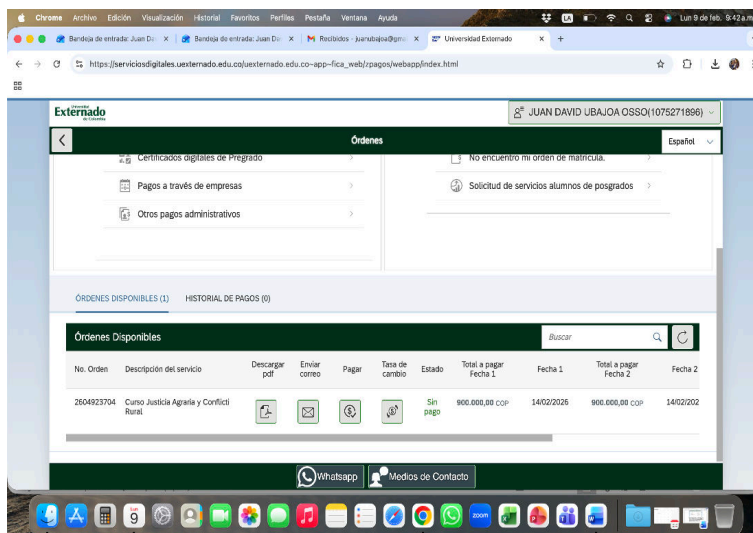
Chrome Archivo Edición Visualización Historial Favoritos Perfiles Pestaña Ventana Ayuda

Lun 9 de feb. 9:42 a.m.

Bandeja de entrada: Juan Da ×
Bandeja de entrada: Juan Da ×
Recibidos - juanubajoa@gm ×
Universidad Externado ×
+

https://serviciosdigitales.uexternado.edu.co/uexternado.edu.co~app~fica_web/zpagos/webapp/index.html

Universidad Externado de Colombia

JUAN DAVID UBAJOA OSSO(1075271896)

Órdenes

Español

Certificados digitales de Pregrado
Pagos a través de empresas
Otros pagos administrativos

No encuentro mi orden de matrícula.
Solicitud de servicios alumnos de posgrados

ÓRDENES DISPONIBLES (1)  HISTORIAL DE PAGOS (0)

Órdenes Disponibles

Buscar

| No. Orden | Descripción del servicio | Descargar pdf | Enviar correo | Pagar | Tasa de cambio | Estado | Total a pagar Fecha 1 | Fecha 1 | Total a pagar Fecha 2 | Fecha 2 |
|---|---|---|---|---|---|---|---|---|---|---|
| 2604923704 | Curso Justicia Agraria y Conflicto Rural | | | | | Sin pago | 900.000,00 COP | 14/02/2026 | 900.000,00 COP | 14/02/202 |

Whatsapp
Medios de Contacto

9
zoom